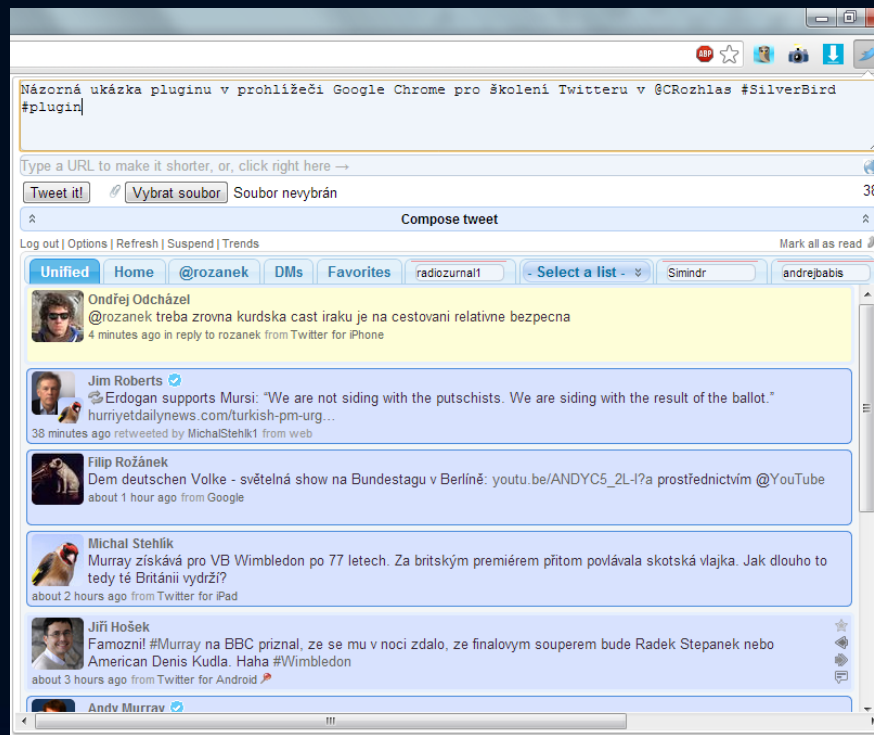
Názorná ukázka pluginu v prohlížeči Google Chrome pro školení Twitteru v @CRozhlas #SilverBird #plugin

Type a URL to make it shorter, or, click right here →

Tweet it! Vybrat soubor Soubor nevybrán 38

Compose tweet

Log out | Options | Refresh | Suspend | Trends

Mark all as read

Unified Home @rozanek DMs Favorites radiozurnal1 - Select a list - Simindr andrejbabis

Ondřej Odcházel
@rozanek treba zrovna kurdska cast iraku je na cestovani relativne bezpecna
4 minutes ago in reply to rozanek from Twitter for iPhone

Jim Roberts
Erdogan supports Mursi: "We are not siding with the putschists. We are siding with the result of the ballot." hurriyetdailynews.com/turkish-pm-urg...
38 minutes ago retweeted by MichalStehlk1 from web

Filip Rožánek
Dem deutschen Volke - světelná show na Bundestagu v Berlíně: youtu.be/ANDYC5_2L-I?a prostřednictvím @YouTube
about 1 hour ago from Google

Michal Stehlík
Murray získává pro VB Wimbledon po 77 letech. Za britským premiérem přitom povlávala skotská vlajka. Jak dlouho to tedy té Británii vydrží?
about 2 hours ago from Twitter for iPad

Jiří Hošek
Famozni! #Murray na BBC priznal, ze se mu v noci zdalo, ze finalovym souperem bude Radek Stepanek nebo American Denis Kudla. Haha #Wimbledon
about 3 hours ago from Twitter for Android

Andy Murray